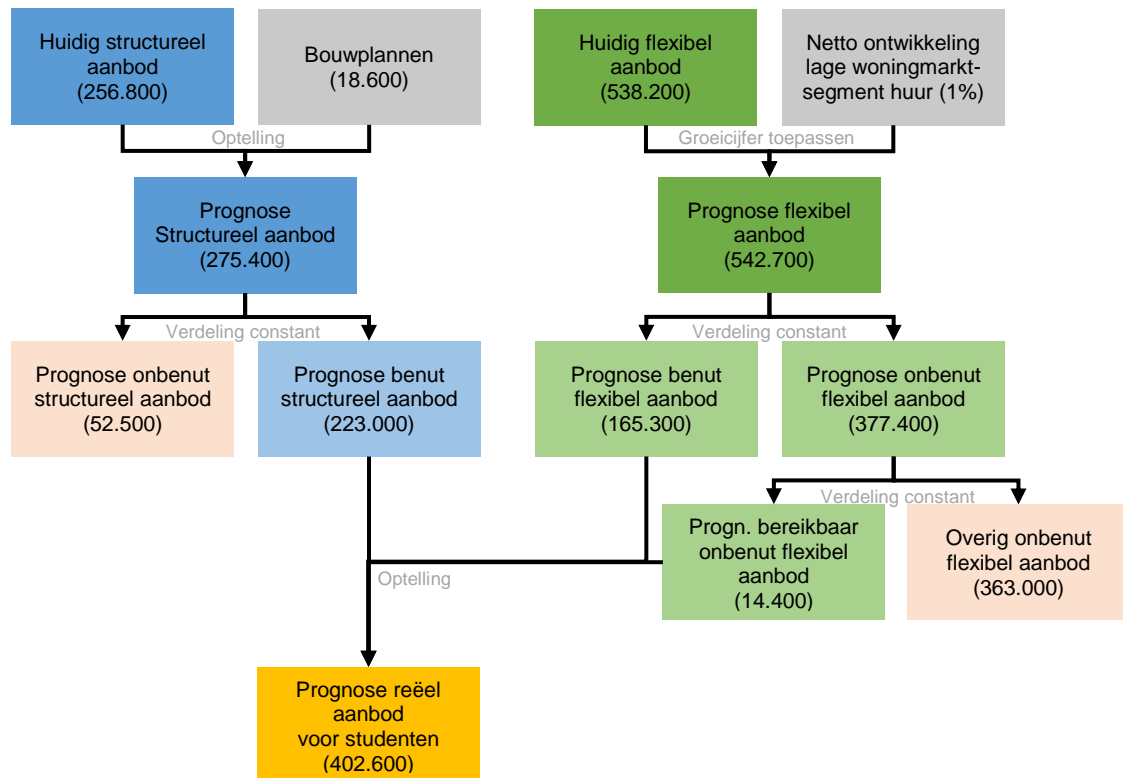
Huidig structureel aanbod (256.800)

Bouwplannen (18.600)

Huidig flexibel aanbod (538.200)

Netto ontwikkeling lage woningmarktsegment huur (1%)

Optelling

Groeicijfer toepassen

Prognose Structureel aanbod (275.400)

Prognose flexibel aanbod (542.700)

Verdeling constant

Verdeling constant

Prognose onbenut structureel aanbod (52.500)

Prognose benut structureel aanbod (223.000)

Prognose benut flexibel aanbod (165.300)

Prognose onbenut flexibel aanbod (377.400)

Verdeling constant

Progn. bereikbaar onbenut flexibel aanbod (14.400)

Overig onbenut flexibel aanbod (363.000)

Optelling

Prognose reëel aanbod voor studenten (402.600)